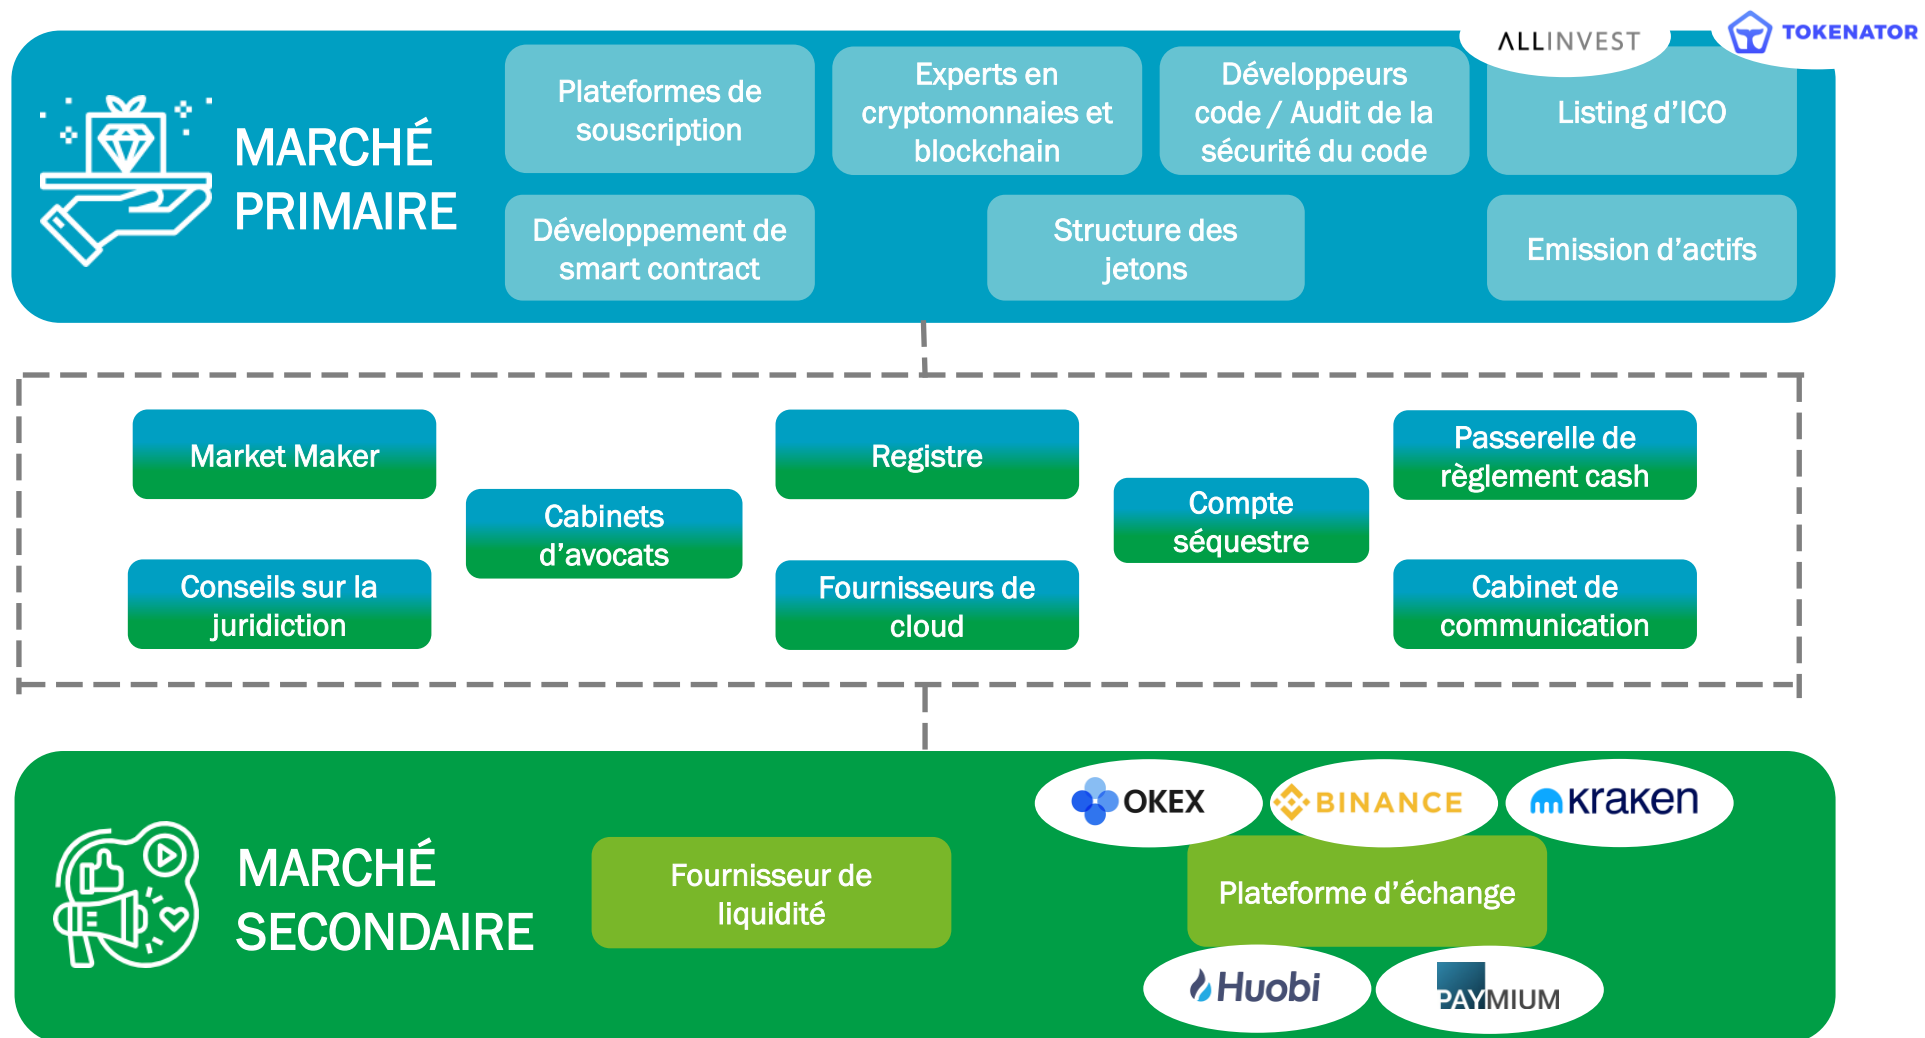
ALLINVEST

TOKENATOR

MARCHÉ PRIMAIRE

Plateformes de souscription

Experts en cryptomonnaies et blockchain

Développeurs code / Audit de la sécurité du code

Listing d'ICO

Développement de smart contract

Structure des jetons

Emission d'actifs

Market Maker

Registre

Passerelle de règlement cash

Cabinets d'avocats

Compte séquestre

Conseils sur la juridiction

Fournisseurs de cloud

Cabinet de communication

MARCHÉ SECONDAIRE

Fournisseur de liquidité

OKEX

BINANCE

kraken

Plateforme d'échange

Huobi

PAYMIUM